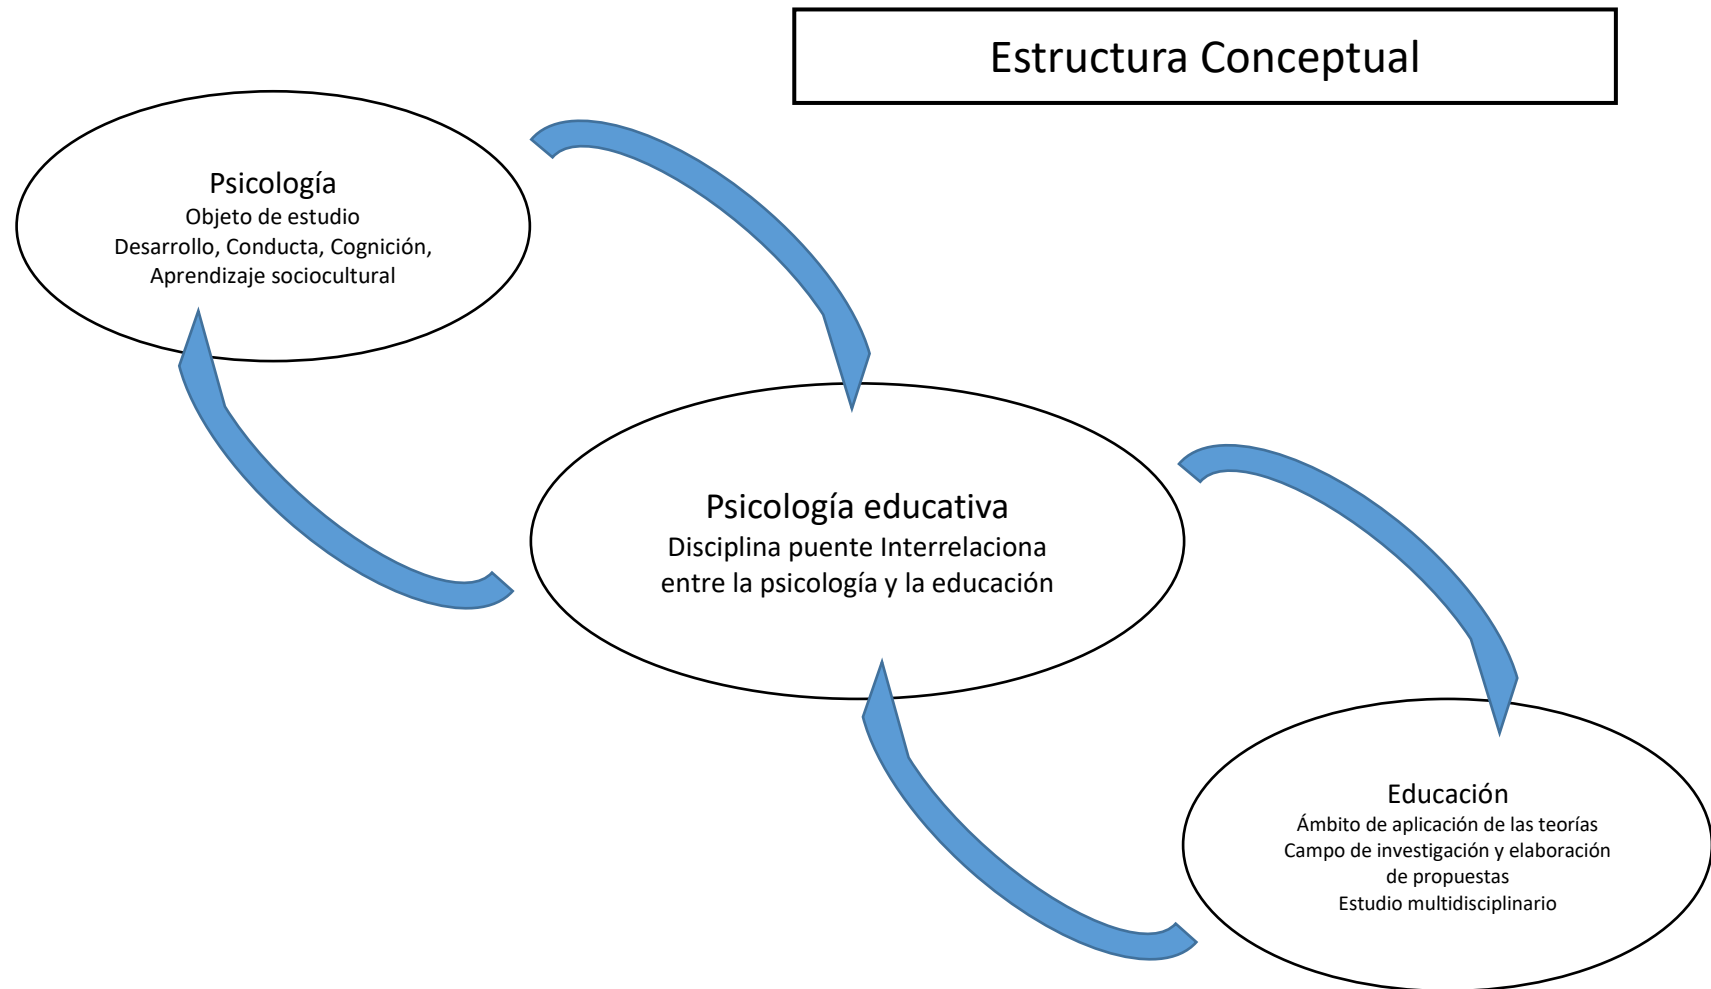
Estructura Conceptual

Psicología
Objeto de estudio
Desarrollo, Conducta, Cognición, Aprendizaje sociocultural

Psicología educativa
Disciplina puente Interrelaciona entre la psicología y la educación

Educación
Ámbito de aplicación de las teorías
Campo de investigación y elaboración de propuestas
Estudio multidisciplinario